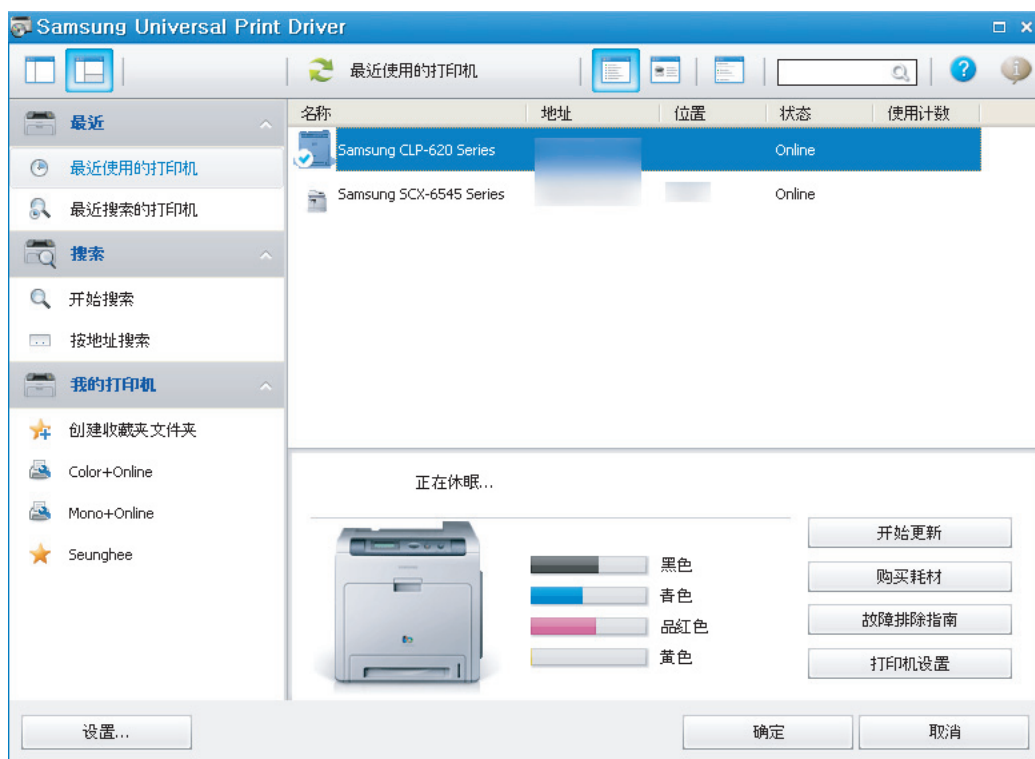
Samsung Universal Print Driver

最近使用的打印机

最近

最近使用的打印机

最近搜索的打印机

搜索

开始搜索

按地址搜索

我的打印机

创建收藏夹文件夹

Color+Online

Mono+Online

Seunghee

| 名称 | 地址 | 位置 | 状态 | 使用计数 |
|---|---|---|---|---|
| Samsung CLP-620 Series | | | Online | |
| Samsung SCX-6545 Series | | | Online | |

正在休眠...

黑色

青色

品红色

黃色

开始更新

购买耗材

故障排除指南

打印机设置

设置...

确定

取消